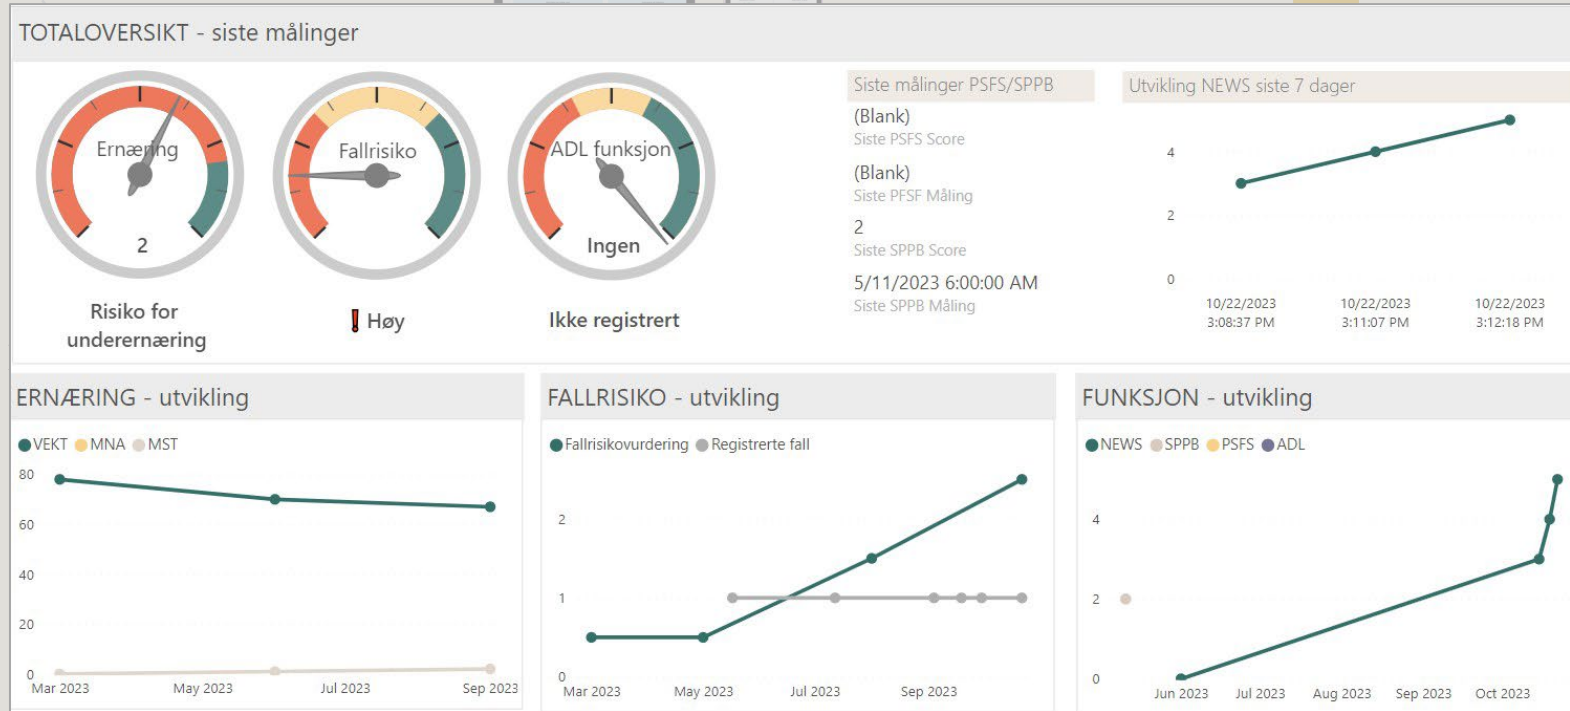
TOTALOVERSIKT - siste målinger

Ernæring
2
Risiko for underernæring

Fallrisiko
! Høy

ADL funksjon
Ingen
Ikke registrert

Siste målinger PSFS/SPPB
(Blank)
Siste PSFS Score
(Blank)
Siste PFSF Måling
2
Siste SPPB Score
5/11/2023 6:00:00 AM
Siste SPPB Måling

Utvikling NEWS siste 7 dager
4
2
0
10/22/2023 3:08:37 PM
10/22/2023 3:11:07 PM
10/22/2023 3:12:18 PM

ERNÆRING - utvikling
VEKT MNA MST
80
60
40
20
0
Mar 2023
May 2023
Jul 2023
Sep 2023

FALLRISIKO - utvikling
Fallrisikovurdering Registrerte fall
2
1
0
Mar 2023
May 2023
Jul 2023
Sep 2023

FUNKSJON - utvikling
NEWS SPPB PSFS ADL
4
2
0
Jun 2023
Jul 2023
Aug 2023
Sep 2023
Oct 2023